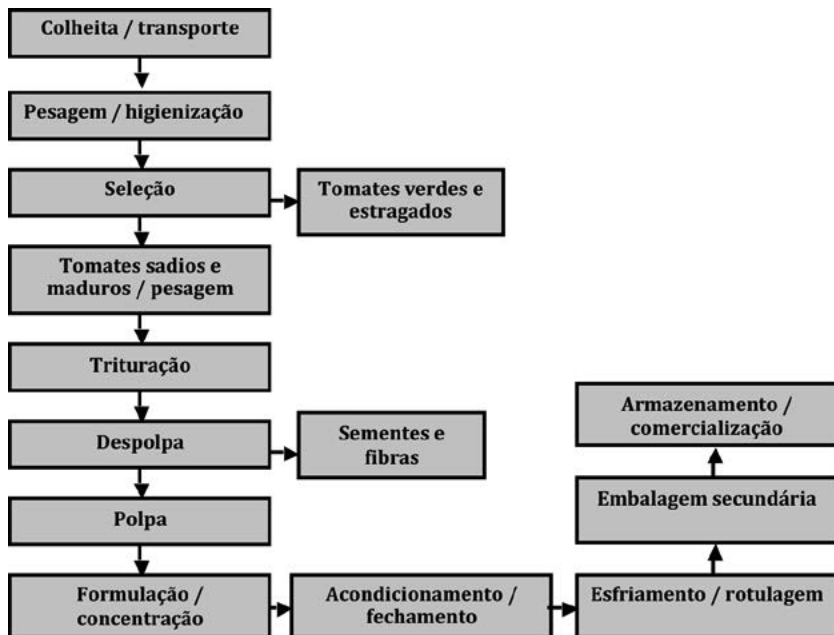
Colheita / transporte

Pesagem / higienização

Seleção

Tomates verdes e estragados

Tomates sadios e maduros / pesagem

Trituração

Despolpa

Sementes e fibras

Polpa

Formulação / concentração

Acondicionamento / fechamento

Esfriamento / rotulagem

Embalagem secundária

Armazenamento / comercialização